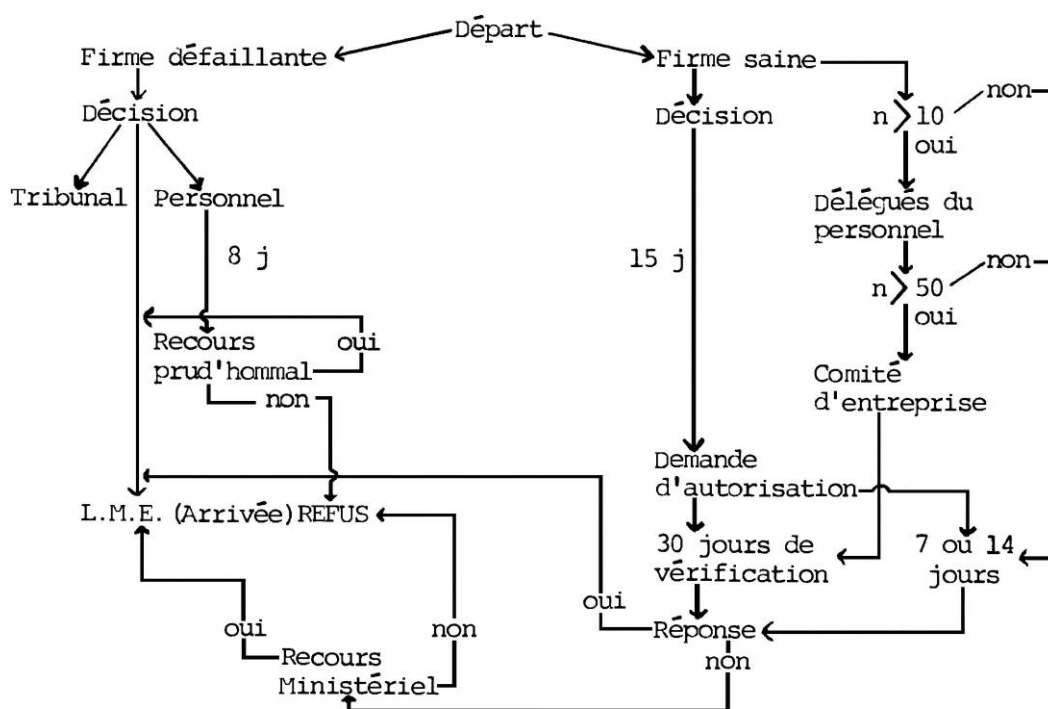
Départ

Firme défaillante

Décision

Tribunal

Personnel

8 j

Recours prud'hommal

oui

non

L.M.E. (Arrivée)

REFUS

oui

Recours Ministériel

non

Firme saine

Décision

15 j

$n > 10$

non

oui

Délégués du personnel

$n > 50$

non

oui

Comité d'entreprise

Demande d'autorisation

30 jours de vérification

7 ou 14 jours

oui

Réponse

non